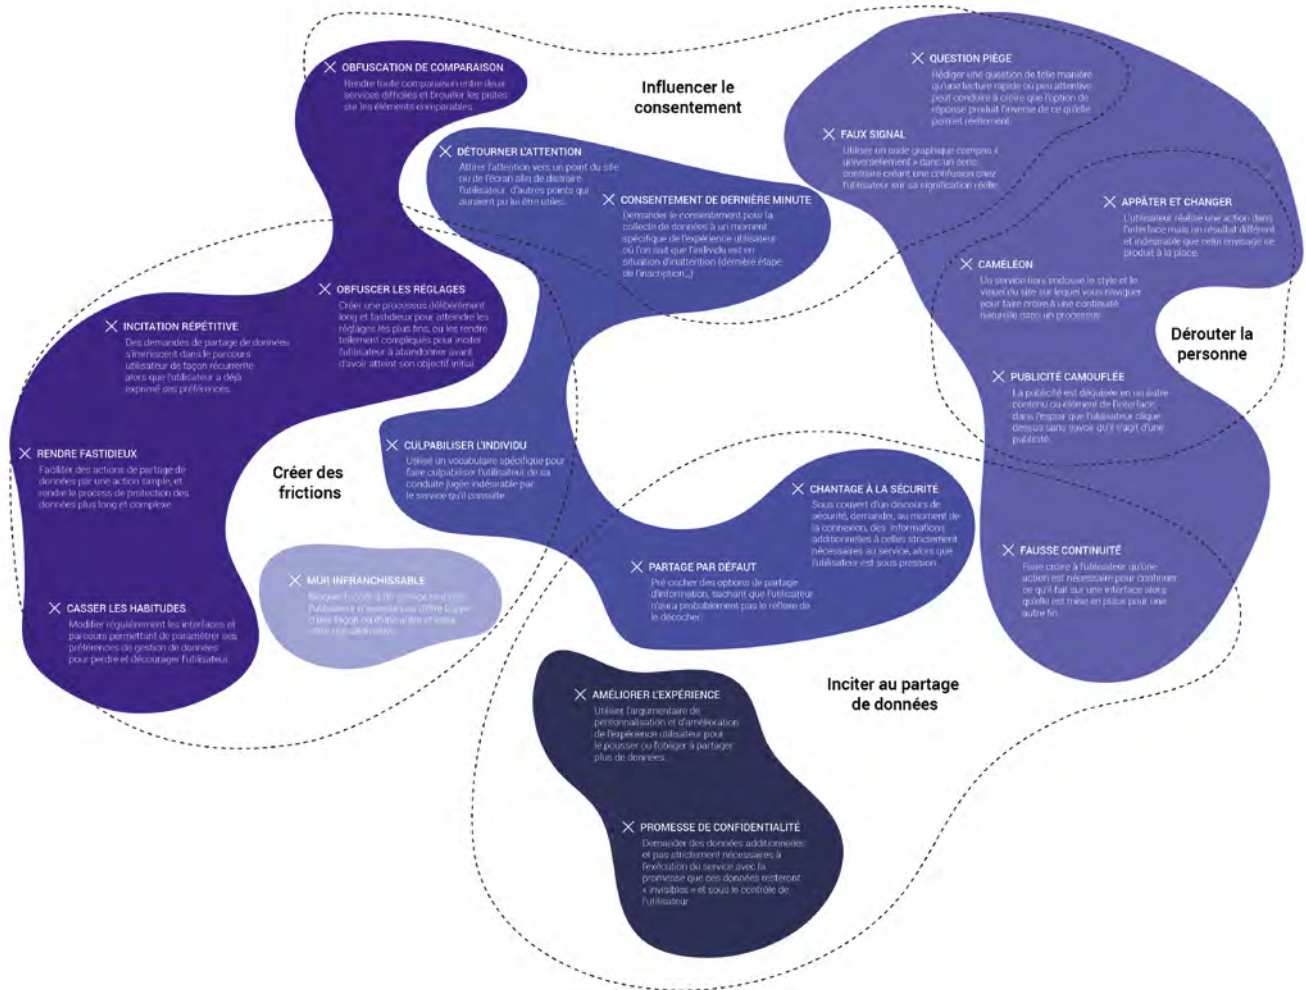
Influencer le consentement

OBFUSCATION DE COMPARAISON
Rendre toute comparaison entre deux services difficiles et brouiller les pistes sur les éléments comparables

QUESTION PIÈGE
Rédiger une question de telle manière qu'une lecture rapide ou peu attentive peut conduire à croire que l'option de réponse produit l'inverse de ce qu'elle permet réellement

FAUX SIGNAL
Utiliser un code graphique compris « universellement » dans un sens contraire créant une confusion chez l'utilisateur sur sa signification réelle

DÉTOURNER L'ATTENTION
Attirer l'attention vers un point du site ou de l'écran afin de distraire l'utilisateur d'autres points qui auraient pu lui être utiles

CONSENTEMENT DE DERNIÈRE MINUTE
Demander le consentement pour la collecte de données à un moment spécifique de l'expérience utilisateur où l'on sait que l'individu est en situation d'inattention (dernière étape de l'inscription...)

APPÂTER ET CHANGER
L'utilisateur réalise une action dans l'interface mais un résultat différent et indésirable que celui envisagé se produit à la place

CAMÉLÉON
Un service tiers endosse le style et le visuel du site sur lequel vous naviguez pour faire croire à une continuité naturelle dans un processus

Dérouter la personne

OBFUSCER LES RÉGLAGES
Créer une processus délibérément long et fastidieux pour atteindre les réglages les plus fins, ou les rendre tellement compliqués pour inciter l'utilisateur à abandonner avant d'avoir atteint son objectif initial

INCITATION RÉPÉTITIVE
Des demandes de partage de données s'immiscent dans le parcours utilisateur de façon récurrente alors que l'utilisateur a déjà exprimé ses préférences

PUBLICITÉ CAMOUFLÉE
La publicité est déguisée en un autre contenu ou élément de l'interface, dans l'espoir que l'utilisateur clique dessus sans savoir qu'il s'agit d'une publicité

RENDRE FASTIDIEUX
Faciliter des actions de partage de données par une action simple, et rendre le process de protection des données plus long et complexe

Créer des frictions

CULPABILISER L'INDIVIDU
Utiliser un vocabulaire spécifique pour faire culpabiliser l'utilisateur de sa conduite jugée indésirable par le service qu'il consulte

CHANTAGE À LA SÉCURITÉ
Sous couvert d'un discours de sécurité, demander, au moment de la connexion, des informations additionnelles à celles strictement nécessaires au service, alors que l'utilisateur est sous pression

FAUSSE CONTINUITÉ
Faire croire à l'utilisateur qu'une action est nécessaire pour continuer ce qu'il fait sur une interface alors qu'elle est mise en place pour une autre fin

MUR INFRANCHISSABLE
Bloquer l'accès à un service tant que l'utilisateur n'accepte pas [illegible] d'une façon ou d'une autre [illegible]

PARTAGE PAR DÉFAUT
Pré-cocher des options de partage d'information, sachant que l'utilisateur n'aura probablement pas le réflexe de le décocher

CASSER LES HABITUDES
Modifier régulièrement les interfaces et parcours permettant de paramétrer ses préférences de gestion de données pour perdre et décourager l'utilisateur

Inciter au partage de données

AMÉLIORER L'EXPÉRIENCE
Utiliser l'argumentaire de personnalisation et d'amélioration de l'expérience utilisateur pour le pousser ou l'obliger à partager plus de données

PROMESSE DE CONFIDENTIALITÉ
Demander des données additionnelles et pas strictement nécessaires à l'exécution du service avec la promesse que ces données resteront « invisibles » et sous le contrôle de l'utilisateur